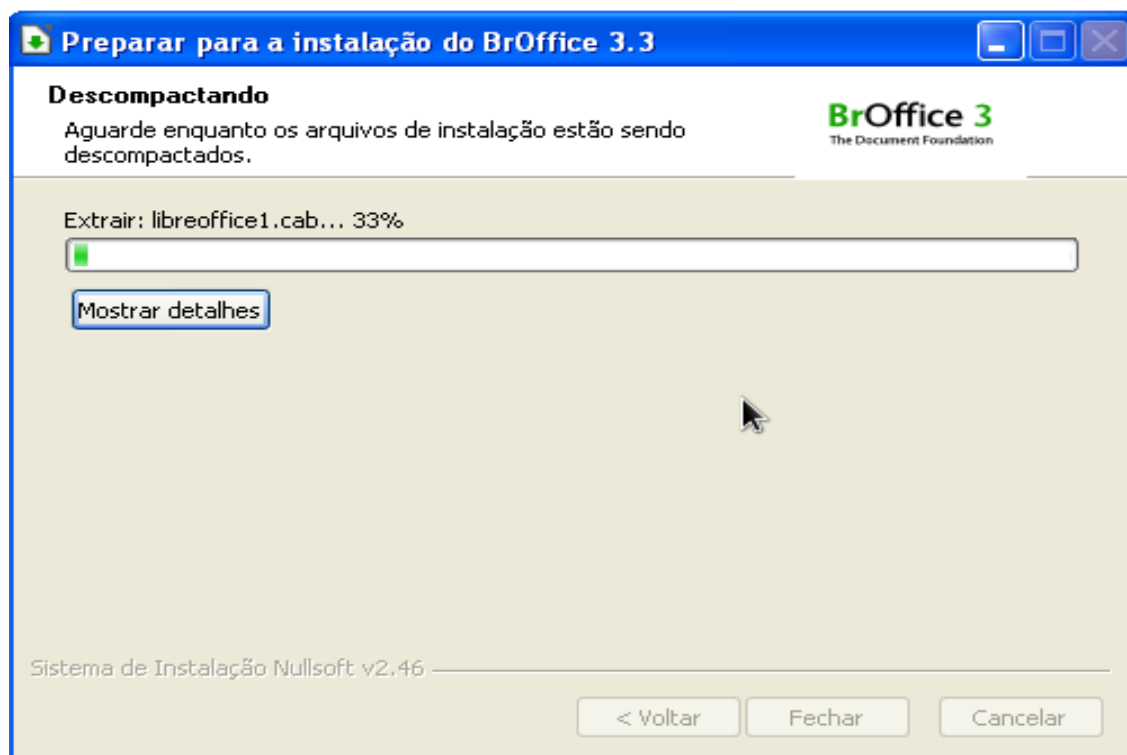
Preparar para a instalação do BrOffice 3.3

Descompactando

Aguarde enquanto os arquivos de instalação estão sendo descompactados.

BrOffice 3
The Document Foundation

Extrair: libreoffice1.cab... 33%

Mostrar detalhes

Sistema de Instalação Nullsoft v2.46

< Voltar

Fechar

Cancelar